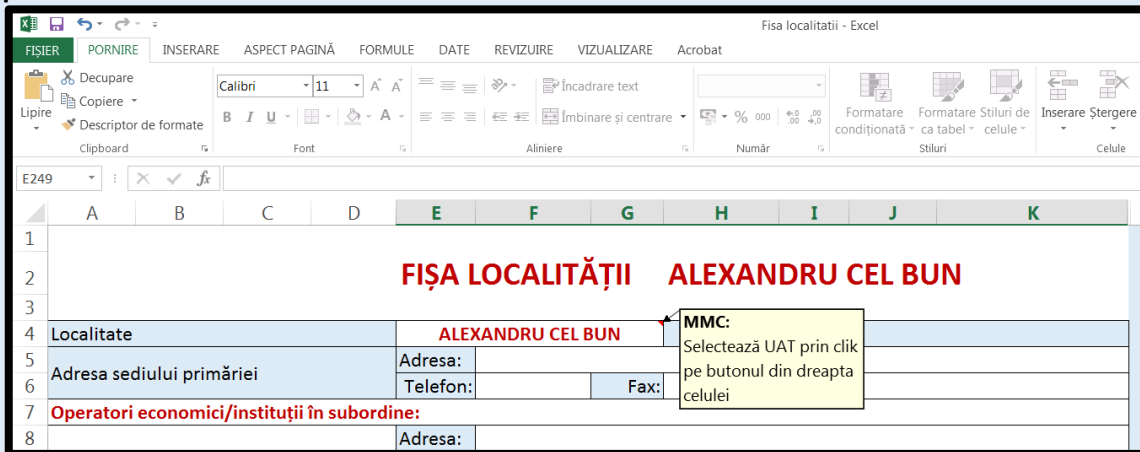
Fisa localitatii - Excel

FIȘIER PORNIRE INSERARE ASPECT PAGINĂ FORMULE DATE REVIZUIRE VIZUALIZARE Acrobat

Decupare
Copiere
Lipire
Descriptor de formate
Clipboard

Calibri 11
B I U
Font

Încadrare text
Îmbinare și centrare
Aliniere

%
Număr

Formatare condiționată
Formatare ca tabel
Stiluri de celule
Stiluri

Inserare
Ștergere
Celule

E249

| | A | B | C | D | E | F | G | H | I | J | K |
|---|---|---|---|---|---|---|---|---|---|---|---|
| 1 | | | | | | | | | | | |
| 2 | FIȘA LOCALITĂȚII ALEXANDRU CEL BUN | | | | | | | | | | |
| 3 | | | | | | | | | | | |
| 4 | Localitate | | | | ALEXANDRU CEL BUN | | | | | | |
| 5 | Adresa sediului primăriei | | | | Adresa: | | | | | | |
| 6 | | | | | Telefon: | | Fax: | | | | |
| 7 | Operatori economici/instituții în subordine: | | | | | | | | | | |
| 8 | | | | | Adresa: | | | | | | |

MMC:
Selectează UAT prin clik pe butonul din dreapta celulei